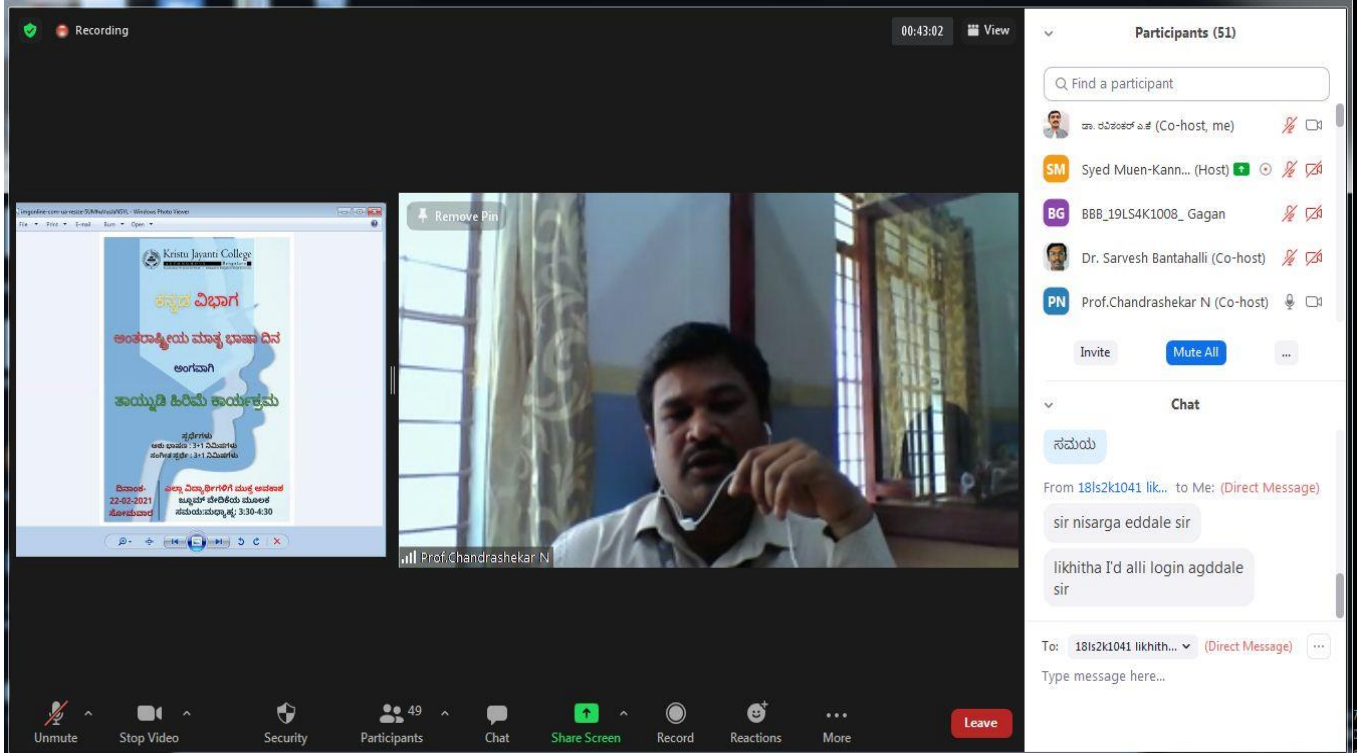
Recording

00:43:02 View

Participants (51)

Find a participant

ಡಾ. ರವಿಶಂಕರ್ ಎ.ಕೆ (Co-host, me)

SM Syed Muen-Kann... (Host)

BG BBB_19LS4K1008_ Gagan

Dr. Sarvesh Bantahalli (Co-host)

PN Prof.Chandrashekar N (Co-host)

Invite Mute All ...

Chat

ಸಮಯ

From 18ls2k1041 lik... to Me: (Direct Message)

sir nisarga eddale sir

likhitha I'd alli login agddale sir

To: 18ls2k1041 likhith... (Direct Message) ...

Type message here...

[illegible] - Windows Photo Viewer

File Print E-mail Burn Open

Kristu Jayanti College

ಕನ್ನಡ ವಿಭಾಗ

ಅಂತರಾಷ್ಟ್ರೀಯ ಮಾತೃ ಭಾಷಾ ದಿನ

ಅಂಗವಾಗಿ

ತಾಯ್ನುಡಿ ಹಿರಿಮೆ ಕಾರ್ಯಕ್ರಮ

ಸ್ಪರ್ಧೆಗಳು
ಆಶು ಭಾಷಣ : 3+1 ನಿಮಿಷಗಳು
ಸಂಗೀತ ಸ್ಪರ್ಧೆ : 3+1 ನಿಮಿಷಗಳು

ದಿನಾಂಕ-
22-02-2021
ಸೋಮವಾರ

ಎಲ್ಲಾ ವಿದ್ಯಾರ್ಥಿಗಳಿಗೆ ಮುಕ್ತ ಅವಕಾಶ
ಜ್ಯೂಮ್ ವೇದಿಕೆಯ ಮೂಲಕ
ಸಮಯ:ಮಧ್ಯಾಹ್ನ 3:30-4:30

Remove Pin

Prof.Chandrashekar N

Unmute Stop Video Security 49 Participants Chat Share Screen Record Reactions More Leave